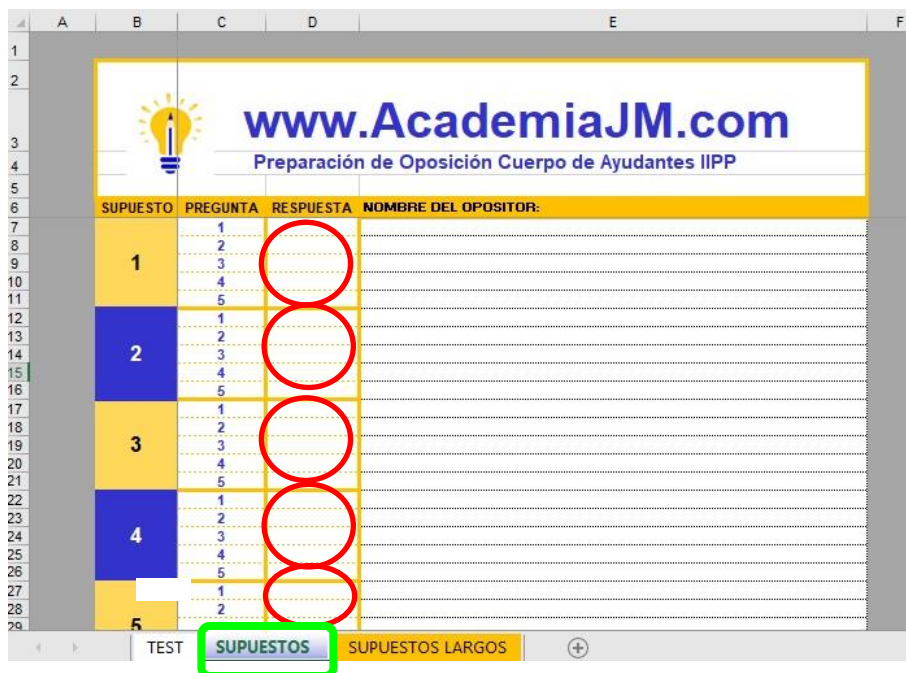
| | A | B | C | D | E | F |
|---|---|---|---|---|---|---|
| 1 | | | | | | |
| 2 | | | | | | |
| 3 | | www.AcademiaJM.com | | | | |
| 4 | | Preparación de Oposición Cuerpo de Ayudantes IIPP | | | | |
| 5 | | | | | | |
| 6 | | SUPUESTO | PREGUNTA | RESPUESTA | NOMBRE DEL OPOSITOR: | |
| 7 | | 1 | 1 | | | |
| 8 | | | 2 | | | |
| 9 | | | 3 | | | |
| 10 | | | 4 | | | |
| 11 | | | 5 | | | |
| 12 | | 2 | 1 | | | |
| 13 | | | 2 | | | |
| 14 | | | 3 | | | |
| 15 | | | 4 | | | |
| 16 | | | 5 | | | |
| 17 | | 3 | 1 | | | |
| 18 | | | 2 | | | |
| 19 | | | 3 | | | |
| 20 | | | 4 | | | |
| 21 | | | 5 | | | |
| 22 | | 4 | 1 | | | |
| 23 | | | 2 | | | |
| 24 | | | 3 | | | |
| 25 | | | 4 | | | |
| 26 | | | 5 | | | |
| 27 | | 5 | 1 | | | |
| 28 | | | 2 | | | |
| 29 | | | | | | |

TEST SUPUESTOS SUPUESTOS LARGOS